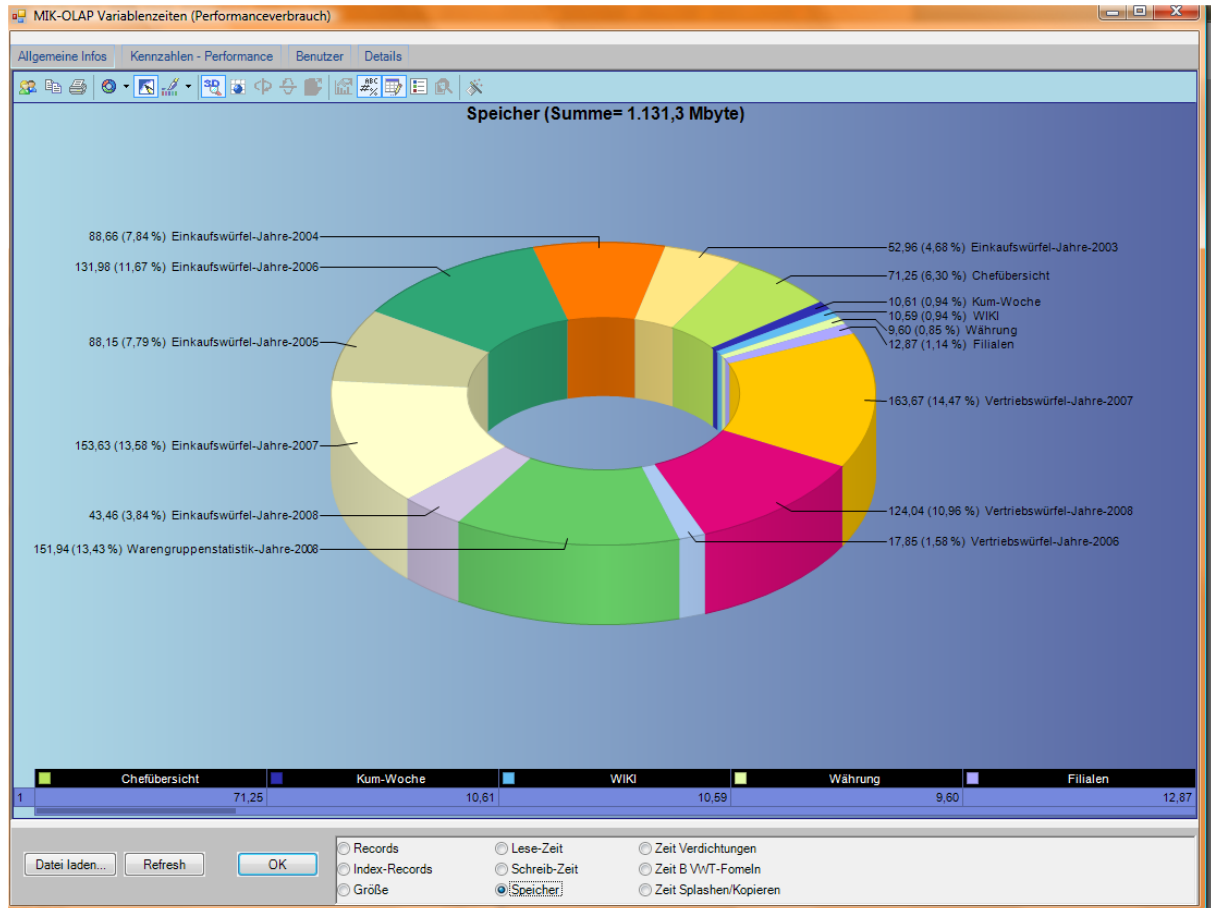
MIK-OLAP Variablenzeiten (Performanceverbrauch)

Allgemeine Infos | Kennzahlen - Performance | Benutzer | Details

Speicher (Summe= 1.131,3 Mbyte)

88,66 (7,84 %) Einkaufswürfel-Jahre-2004
131,98 (11,67 %) Einkaufswürfel-Jahre-2006
88,15 (7,79 %) Einkaufswürfel-Jahre-2005
153,63 (13,58 %) Einkaufswürfel-Jahre-2007
43,46 (3,84 %) Einkaufswürfel-Jahre-2008
151,94 (13,43 %) Warengruppenstatistik-Jahre-2008
52,96 (4,68 %) Einkaufswürfel-Jahre-2003
71,25 (6,30 %) Chefübersicht
10,61 (0,94 %) Kum-Woche
10,59 (0,94 %) WIKI
9,60 (0,85 %) Währung
12,87 (1,14 %) Filialen
163,67 (14,47 %) Vertriebswürfel-Jahre-2007
124,04 (10,96 %) Vertriebswürfel-Jahre-2008
17,85 (1,58 %) Vertriebswürfel-Jahre-2006

| | Chefübersicht | Kum-Woche | WIKI | Währung | Filialen |
|---|---|---|---|---|---|
| 1 | 71,25 | 10,61 | 10,59 | 9,60 | 12,87 |

Datei laden... Refresh OK

Records | Lese-Zeit | Zeit Verdichtungen
Index-Records | Schreib-Zeit | Zeit B VWT-Fomeln
Größe | Speicher | Zeit Splashen/Kopieren